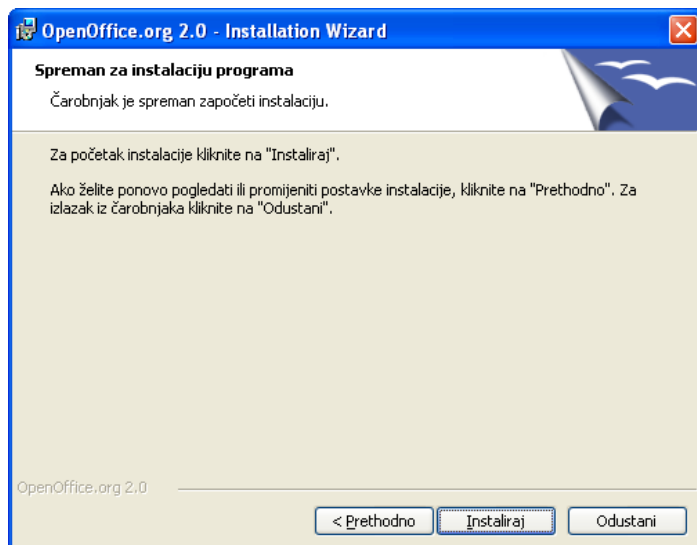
OpenOffice.org 2.0 - Installation Wizard

Spreman za instalaciju programa

Čarobnjak je spreman započeti instalaciju.

Za početak instalacije kliknite na "Instaliraj".

Ako želite ponovo pogledati ili promijeniti postavke instalacije, kliknite na "Prethodno". Za izlazak iz čarobnjaka kliknite na "Odustani".

OpenOffice.org 2.0

< Prethodno

Instaliraj

Odustani